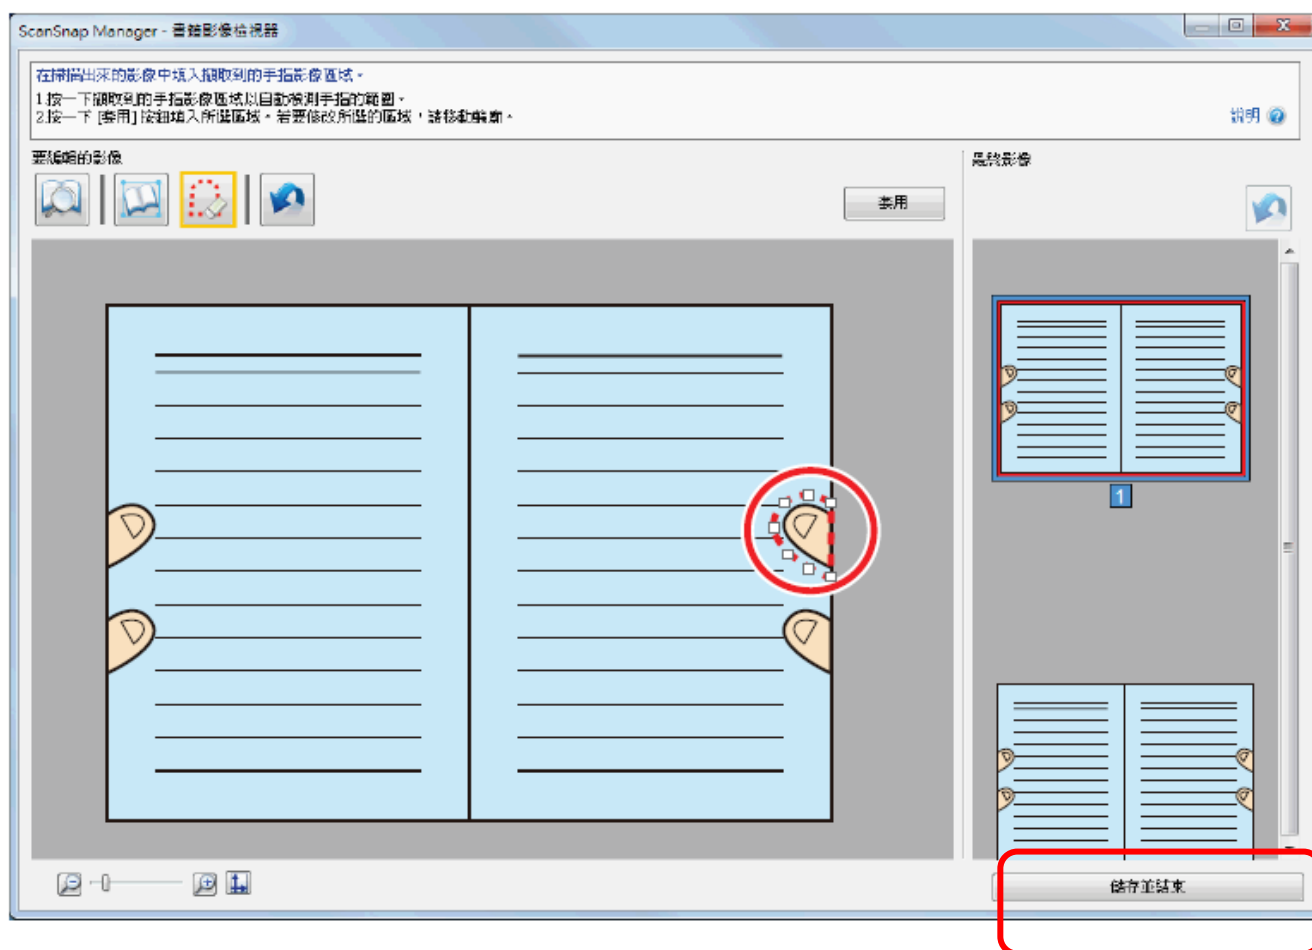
ScanSnap Manager - 書籍影像檢視器

在掃描出來的影像中填入擷取到的手指影像區域。
1.按一下擷取到的手指影像區域以自動偵測手指的範圍。
2.按一下 [套用] 按鈕填入所選區域。若要修改所選的區域，請移動輪廓。

說明

要編輯的影像

套用

最終影像

1

儲存並結束